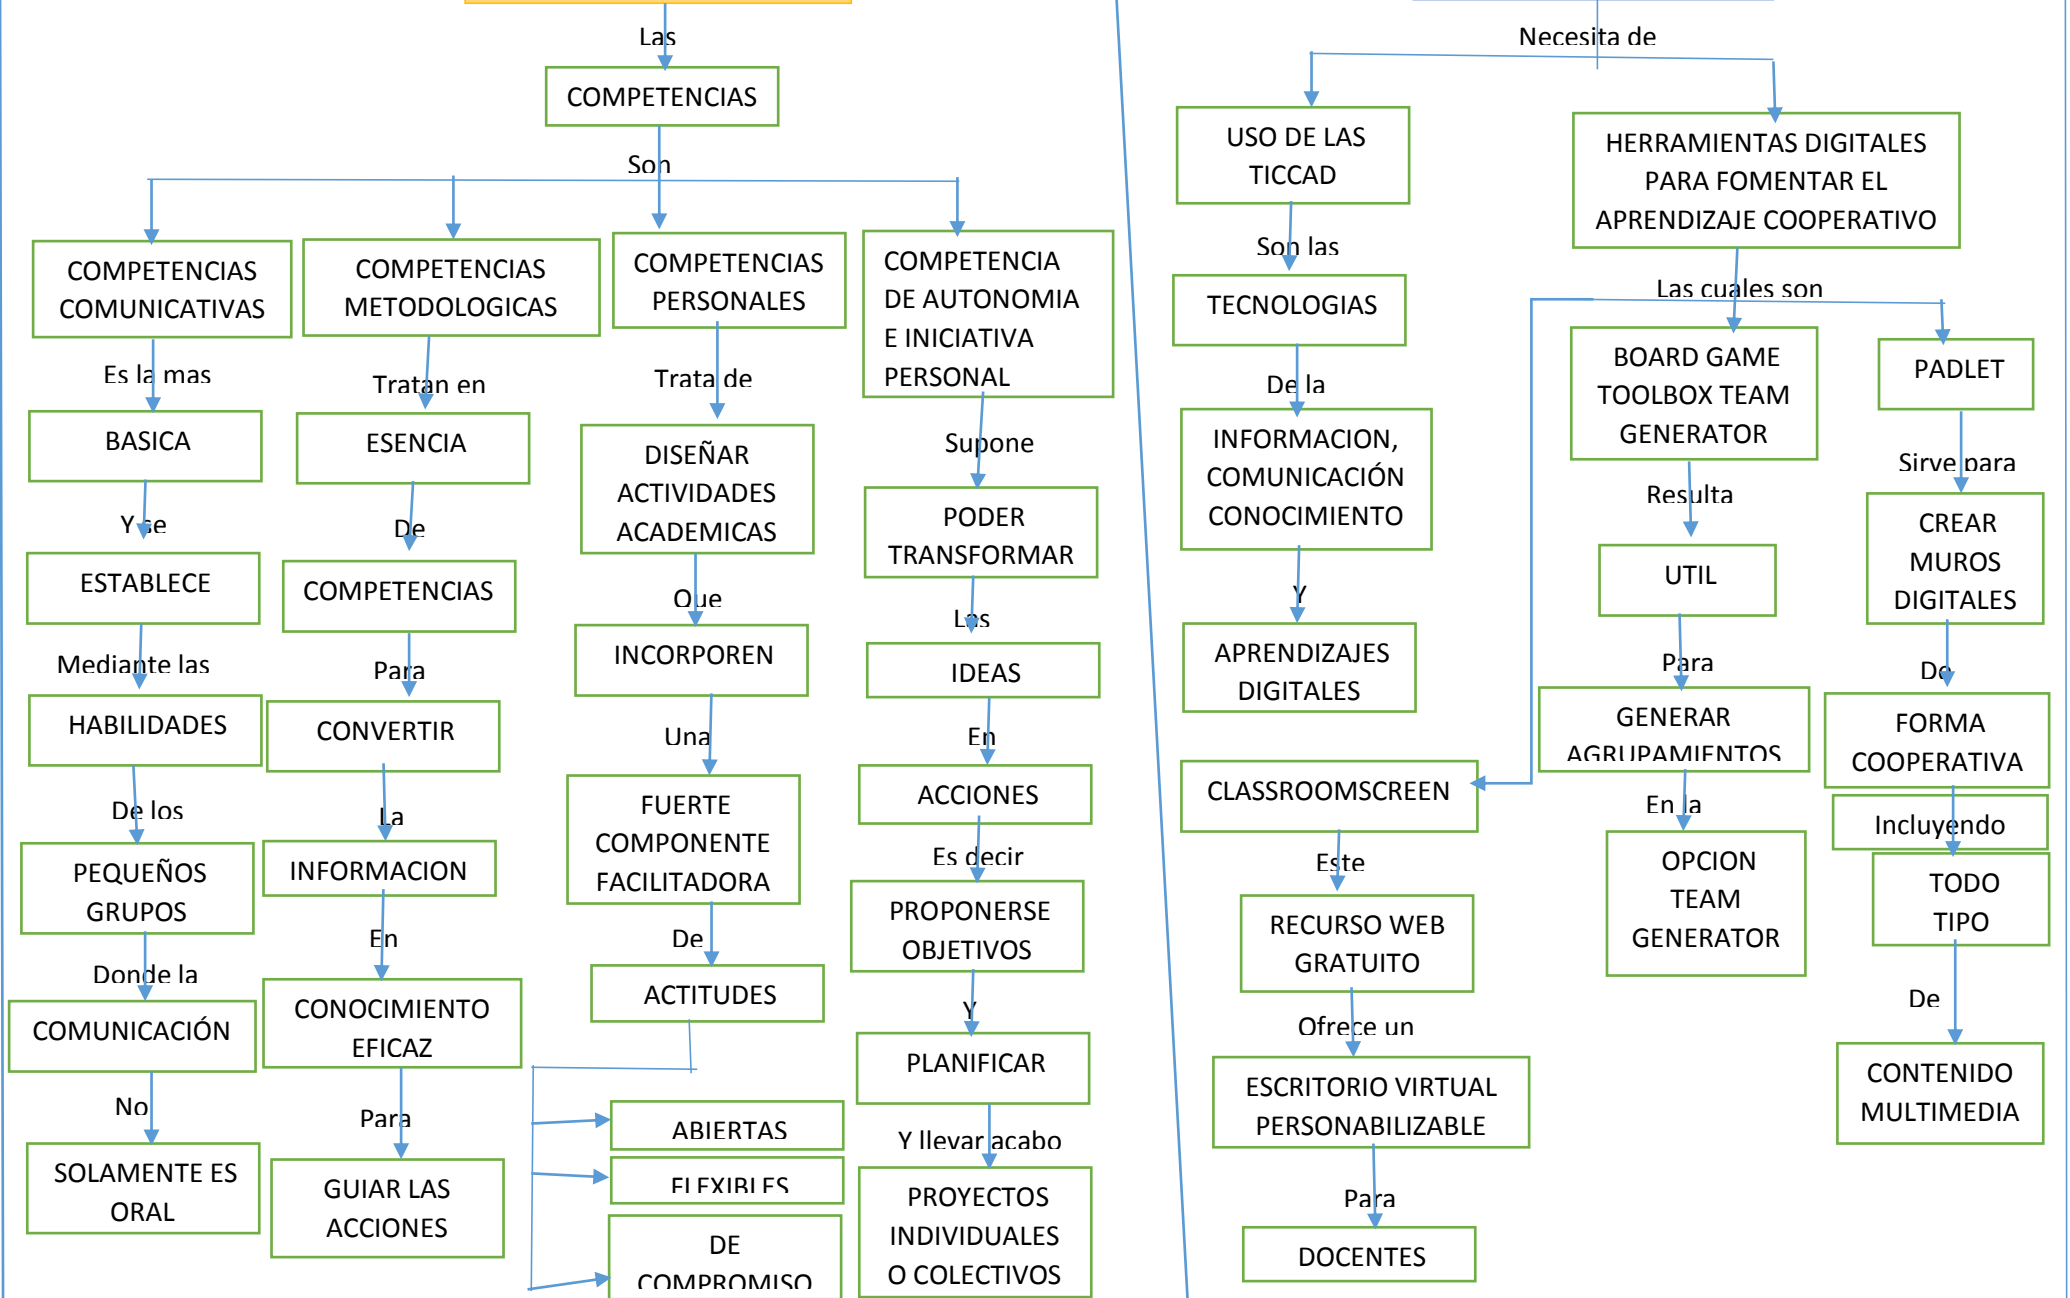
Las

COMPETENCIAS

Son

COMPETENCIAS COMUNICATIVAS

Es la mas

BASICA

Y se

ESTABLECE

Mediante las

HABILIDADES

De los

PEQUEÑOS GRUPOS

Donde la

COMUNICACIÓN

No

SOLAMENTE ES ORAL

COMPETENCIAS METODOLOGICAS

Tratan en

ESENCIA

De

COMPETENCIAS

Para

CONVERTIR

La

INFORMACION

En

CONOCIMIENTO EFICAZ

Para

GUIAR LAS ACCIONES

COMPETENCIAS PERSONALES

Trata de

DISEÑAR ACTIVIDADES ACADEMICAS

Que

INCORPOREN

Una

FUERTE COMPONENTE FACILITADORA

De

ACTITUDES

ABIERTAS

FLEXIBLES

DE COMPROMISO

COMPETENCIA DE AUTONOMIA E INICIATIVA PERSONAL

Supone

PODER TRANSFORMAR

Las

IDEAS

En

ACCIONES

Es decir

PROPONERSE OBJETIVOS

Y

PLANIFICAR

Y llevar acabo

PROYECTOS INDIVIDUALES O COLECTIVOS

Necesita de

USO DE LAS TICCAD

Son las

TECNOLOGIAS

De la

INFORMACION, COMUNICACIÓN CONOCIMIENTO

Y

APRENDIZAJES DIGITALES

HERRAMIENTAS DIGITALES PARA FOMENTAR EL APRENDIZAJE COOPERATIVO

Las cuales son

CLASSROOMSCREEN

Este

RECURSO WEB GRATUITO

Ofrece un

ESCRITORIO VIRTUAL PERSONABILIZABLE

Para

DOCENTES

BOARD GAME TOOLBOX TEAM GENERATOR

Resulta

UTIL

Para

GENERAR AGRUPAMIENTOS

En la

OPCION TEAM GENERATOR

PADLET

Sirve para

CREAR MUROS DIGITALES

De

FORMA COOPERATIVA

Incluyendo

TODO TIPO

De

CONTENIDO MULTIMEDIA